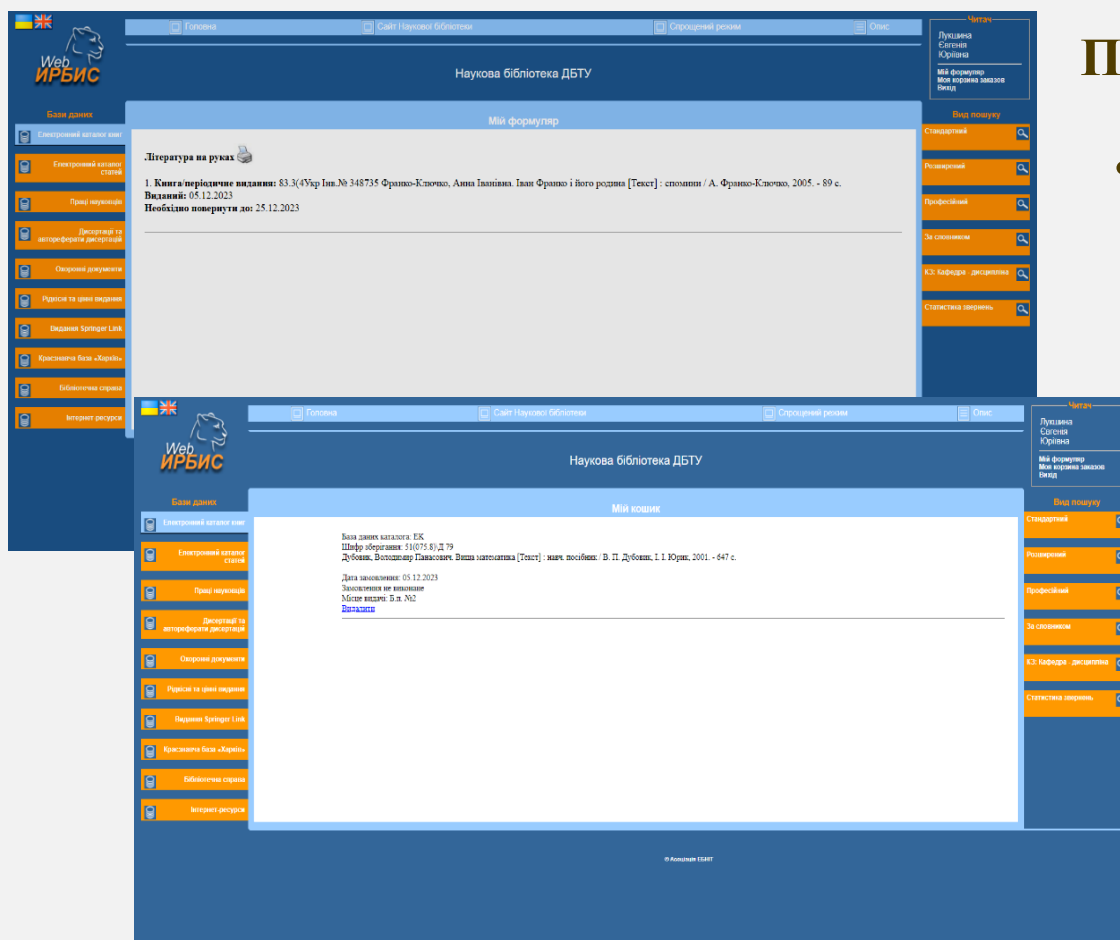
Web ИРБИС

Головна
Сайт Наукової бібліотеки
Спрощений режим
Опис

Читач
Лукшина
Євгенія
Юріївна

Мій формуляр
Моя корзина заказов
Вихід

Наукова бібліотека ДБТУ

Бази даних
Електронний каталог книг
Електронний каталог статей
Праці науковців
Дисертації та автореферати дисертацій
Оборонні документи
Рідкісні та цінні видання
Видання Springer Link
Краєзнавча база «Харків»
Бібліотечна справа
Інтернет ресурси

Мій формуляр

Література на руках

1. Книга/періодичне видання: 83.3(4Укр Інв.№ 348735 Франко-Ключко, Анна Іванівна. Іван Франко і його родина [Текст] : спомини / А. Франко-Ключко, 2005. - 89 с.
Виданий: 05.12.2023
Необхідно повернути до: 25.12.2023

Вид пошуку
Стандартний
Розширений
Професійний
За словником
КЗ: Кафедра - дисципліна
Статистика звернень

П

Web ИРБИС

Головна
Сайт Наукової бібліотеки
Спрощений режим
Опис

Читач
Лукшина
Євгенія
Юріївна

Мій формуляр
Моя корзина заказов
Вихід

Наукова бібліотека ДБТУ

Бази даних
Електронний каталог книг
Електронний каталог статей
Праці науковців
Дисертації та автореферати дисертацій
Оборонні документи
Рідкісні та цінні видання
Видання Springer Link
Краєзнавча база «Харків»
Бібліотечна справа
Інтернет-ресурси

Мій кошик

База даних каталога: ЕК
Шифр зберігання: 51(075.8);Д 79
Дубовик, Володимир Панасович. Вища математика [Текст] : навч. посібник / В. П. Дубовик, І. І. Юрик, 2001. - 647 с.

Дата замовлення: 05.12.2023
Замовлення не виконане
Місце видачі: Б.п. №2
Видалити

Вид пошуку
Стандартний
Розширений
Професійний
За словником
КЗ: Кафедра - дисципліна
Статистика звернень

© Асоціація ЕБНІТ